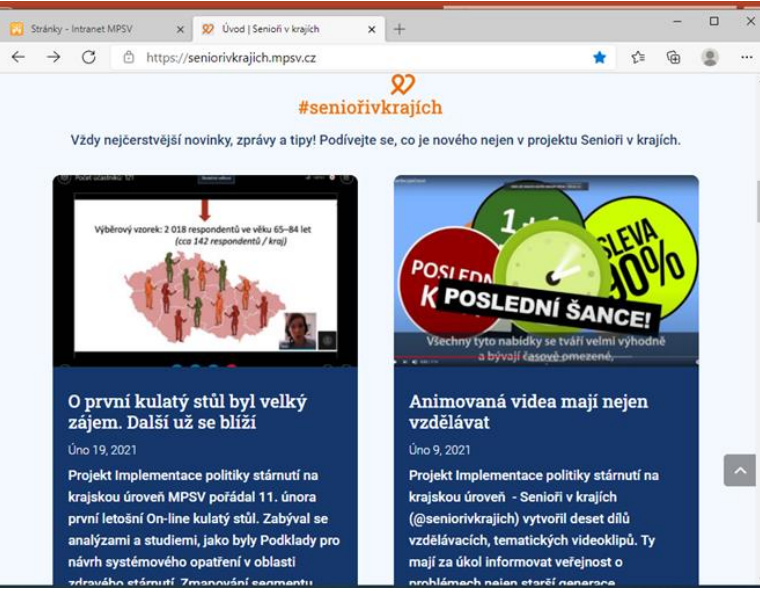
Stránky - Intranet MPSV
Úvod | Senioři v krajích
https://seniorivkrajich.mpsv.cz

#seniořivkrajích

Vždy nejčerstvější novinky, zprávy a tipy! Podívejte se, co je nového nejen v projektu Senioři v krajích.

Výběrový vzorek: 2 018 respondentů ve věku 65–84 let (cca 142 respondentů / kraj)

POSLEDNÍ ŠANCE!
SLEVA
Všechny tyto nabídky se tváří velmi výhodně a bývají časově omezené,

O první kulatý stůl byl velký zájem. Další už se blíží

Úno 19, 2021

Projekt Implementace politiky stárnutí na krajskou úroveň MPSV pořádal 11. února první letošní On-line kulatý stůl. Zabýval se analýzami a studiemi, jako byly Podklady pro návrh systémového opatření v oblasti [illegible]

Animovaná videa mají nejen vzdělávat

Úno 9, 2021

Projekt Implementace politiky stárnutí na krajskou úroveň - Senioři v krajích (@seniorivkrajich) vytvořil deset dílů vzdělávacích, tematických videoklipů. Ty mají za úkol informovat veřejnost o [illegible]